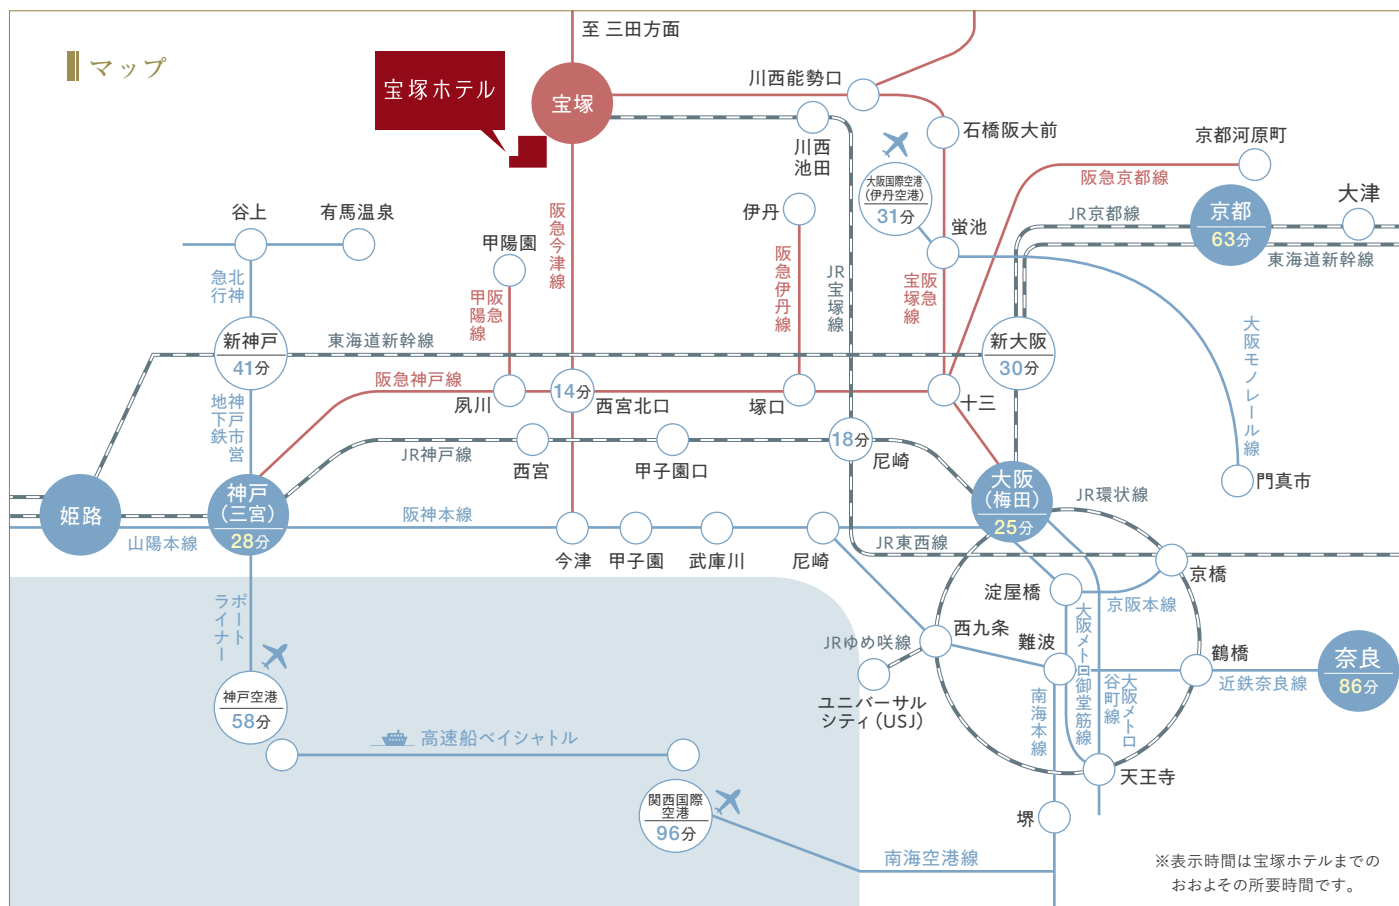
マップ

宝塚ホテル

至 三田方面
宝塚
川西能勢口
川西池田
石橋阪大前
京都河原町
阪急京都線
大阪国際空港(伊丹空港)
31分
蛍池
JR京都線
京都
63分
大津
東海道新幹線
谷上
有馬温泉
甲陽園
伊丹
阪急今津線
阪急伊丹線
JR宝塚線
宝塚急阪線
甲陽線阪急
北神急行
新神戸
41分
東海道新幹線
新大阪
30分
大阪モノレール線
阪急神戸線
夙川
14分
西宮北口
塚口
十三
地下鉄西神・山手
JR神戸線
西宮
甲子園口
18分
尼崎
大阪(梅田)
25分
JR環状線
門真市
姫路
神戸(三宮)
28分
阪神本線
山陽本線
今津
甲子園
武庫川
尼崎
JR東西線
京橋
淀屋橋
京阪本線
ポートライナー
JRゆめ咲線
西九条
難波
大阪メトロ御堂筋線
大阪メトロ谷町線
鶴橋
奈良
86分
近鉄奈良線
神戸空港
58分
ユニバーサルシティ(USJ)
南海本線
高速船ベイシャトル
天王寺
関西国際空港
96分
堺
南海空港線
※表示時間は宝塚ホテルまでのおおよその所要時間です。